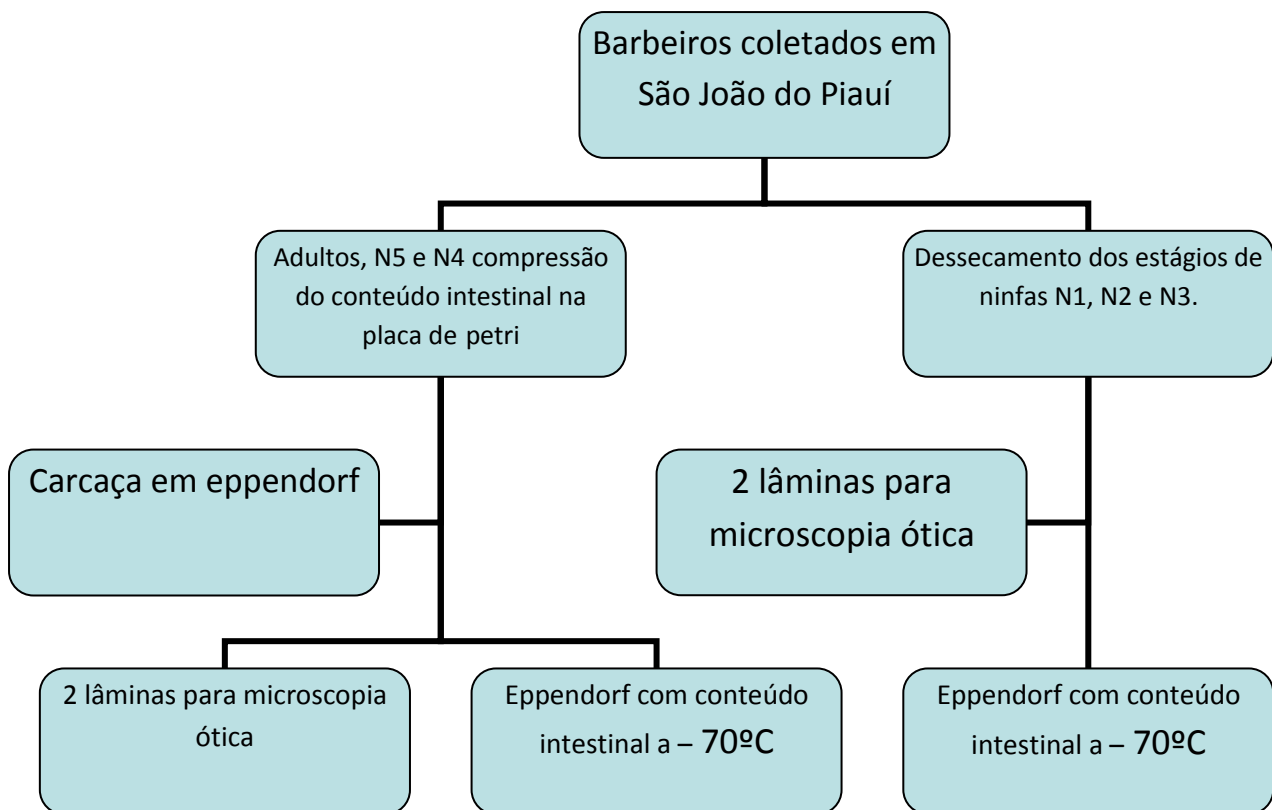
Barbeiros coletados em São João do Piauí

Adultos, N5 e N4 compressão do conteúdo intestinal na placa de petri

Dessecamento dos estágios de ninfas N1, N2 e N3.

Carcaça em eppendorf

2 lâminas para microscopia ótica

2 lâminas para microscopia ótica

Eppendorf com conteúdo intestinal a – 70ºC

Eppendorf com conteúdo intestinal a – 70ºC